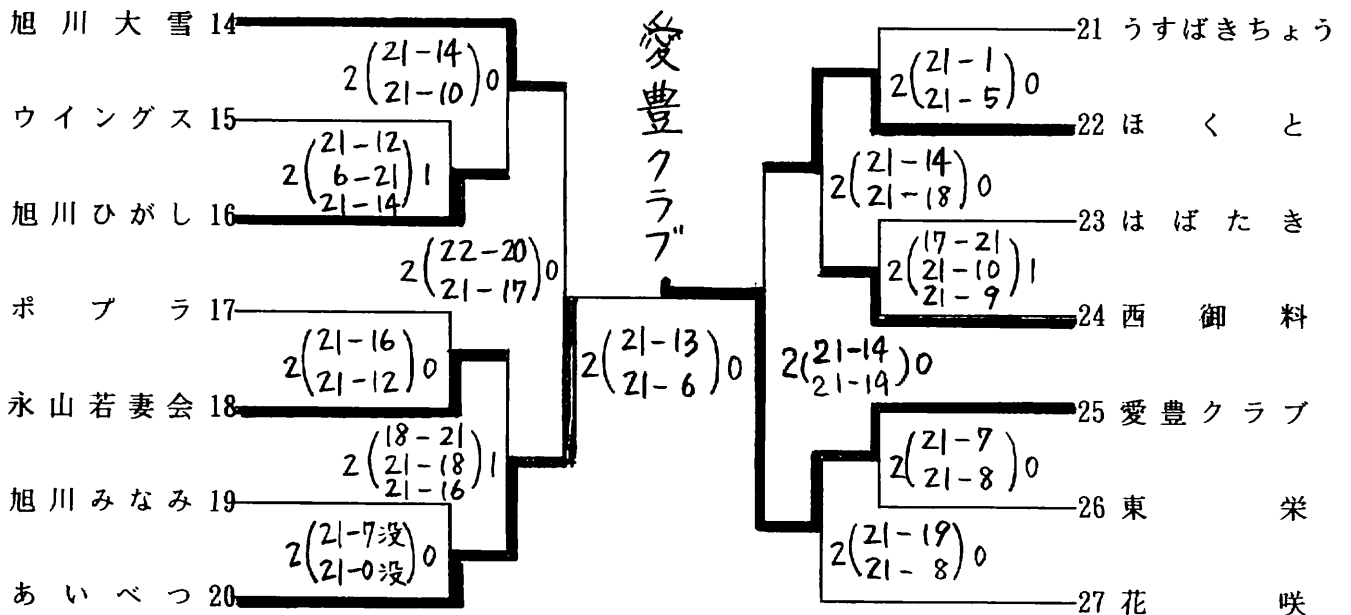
旭川大雪 14
ウイングス 15
旭川ひがし 16
ポプラ 17
永山若妻会 18
旭川みなみ 19
あいべつ 20

$2\begin{pmatrix}21-14\\21-10\end{pmatrix}0$

$2\begin{pmatrix}21-12\\6-21\\21-14\end{pmatrix}1$

$2\begin{pmatrix}22-20\\21-17\end{pmatrix}0$

$2\begin{pmatrix}21-16\\21-12\end{pmatrix}0$

$2\begin{pmatrix}18-21\\21-18\\21-16\end{pmatrix}1$

$2\begin{pmatrix}21-7没\\21-0没\end{pmatrix}0$

愛豊クラブ

$2\begin{pmatrix}21-13\\21-6\end{pmatrix}0$

$2\begin{pmatrix}21-14\\21-19\end{pmatrix}0$

$2\begin{pmatrix}21-1\\21-5\end{pmatrix}0$

$2\begin{pmatrix}21-14\\21-18\end{pmatrix}0$

$2\begin{pmatrix}17-21\\21-10\\21-9\end{pmatrix}1$

$2\begin{pmatrix}21-7\\21-8\end{pmatrix}0$

$2\begin{pmatrix}21-19\\21-8\end{pmatrix}0$

21 うすばきちょう
22 ほくと
23 はばたき
24 西御料
25 愛豊クラブ
26 東栄
27 花咲